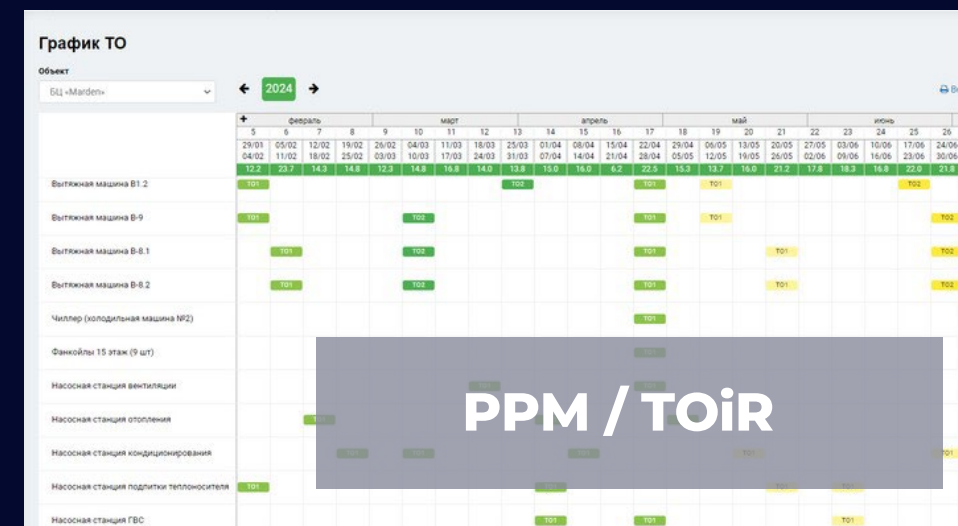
График ТО

Объект

БЦ «Marden»

2024

+ февраль март апрель май июнь

| 5 | 6 | 7 | 8 | 9 | 10 | 11 | 12 | 13 | 14 | 15 | 16 | 17 | 18 | 19 | 20 | 21 | 22 | 23 | 24 | 25 | 26 |
|---|---|---|---|---|---|---|---|---|---|---|---|---|---|---|---|---|---|---|---|---|---|
| 29/01 04/02 | 05/02 11/02 | 12/02 18/02 | 19/02 25/02 | 26/02 03/03 | 04/03 10/03 | 11/03 17/03 | 18/03 24/03 | 25/03 31/03 | 01/04 07/04 | 08/04 14/04 | 15/04 21/04 | 22/04 28/04 | 29/04 05/05 | 06/05 12/05 | 13/05 19/05 | 20/05 26/05 | 27/05 02/06 | 03/06 09/06 | 10/06 16/06 | 17/06 23/06 | 24/06 30/06 |
| 12.2 | 23.7 | 14.3 | 14.8 | 12.3 | 14.8 | 16.8 | 14.0 | 13.8 | 15.0 | 16.0 | 6.2 | 22.5 | 15.3 | 13.7 | 16.0 | 21.2 | 17.8 | 18.3 | 16.8 | 22.0 | 21.8 |

Вытяжная машина В1.2 ТО1 ТО2 ТО1 ТО1 ТО2
Вытяжная машина В-9 ТО1 ТО2 ТО1 ТО1 ТО2
Вытяжная машина В-8.1 ТО1 ТО2 ТО1 ТО1 ТО2
Вытяжная машина В-8.2 ТО1 ТО2 ТО1 ТО1 ТО2
Чиллер (холодильная машина №2) ТО1
Фанкойлы 15 этаж (9 шт)
Насосная станция вентиляции
Насосная станция отопления
Насосная станция кондиционирования
Насосная станция подпитки теплоносителя ТО1
Насосная станция ГВС ТО1 ТО1 ТО1

PPM / TOiR